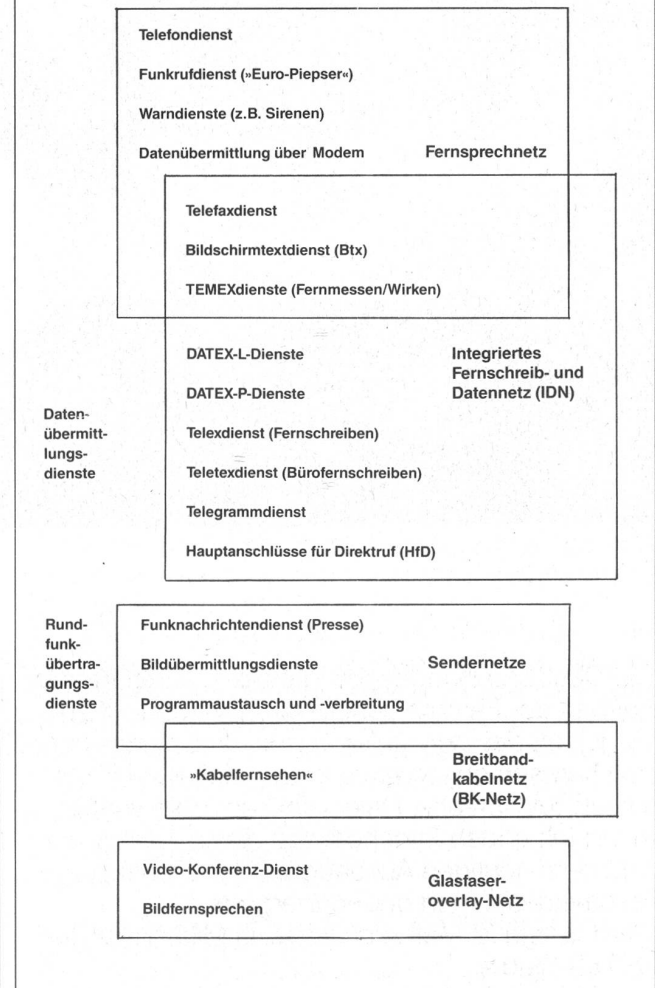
Telefondienst

Funkrufdienst (»Euro-Piepser«)

Warndienste (z.B. Sirenen)

Datenübermittlung über Modem

Fernsprechnetz

Telefaxdienst

Bildschirmtextdienst (Btx)

TEMEXdienste (Fernmessen/Wirken)

Datenübermittlungsdienste

DATEX-L-Dienste

DATEX-P-Dienste

Telexdienst (Fernschreiben)

Teletexdienst (Bürofernschreiben)

Telegrammdienst

Hauptanschlüsse für Direktruf (HfD)

Integriertes Fernschreib- und Datennetz (IDN)

Rundfunkübertragungsdienste

Funknachrichtendienst (Presse)

Bildübermittlungsdienste

Programmaustausch und -verbreitung

Sendernetze

»Kabelfernsehen«

Breitbandkabelnetz (BK-Netz)

Video-Konferenz-Dienst

Bildfernsprechen

Glasfaser-overlay-Netz